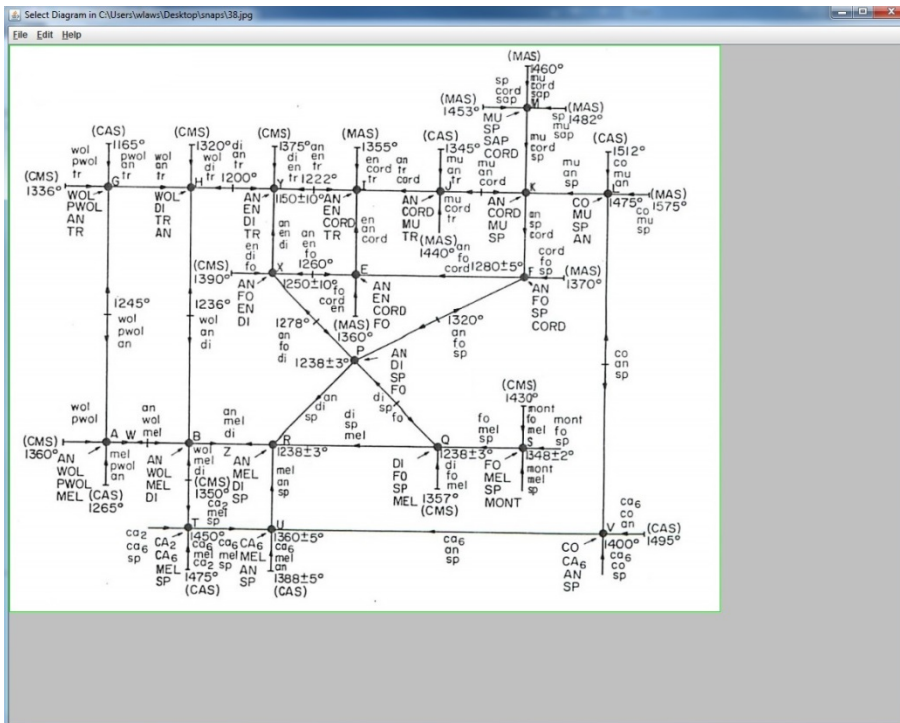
Select Diagram in C:\Users\wlaws\Desktop\snaps\38.jpg

File Edit Help

(MAS)
1460°
mu
cord
sap
sp
cord
sap
(MAS)
1453°
M
sp
mu
sap
(MAS)
1482°
MU
SP
SAP
CORD
mu
cord
sp
(CAS)
1165°
wol
pwol
tr
pwol
an
tr
(CMS)
1320°
wol
di
tr
di
an
tr
(CMS)
1375°
an
di
en
tr
an
en
tr
(MAS)
1355°
en
cord
tr
an
tr
card
(CAS)
1345°
mu
an
tr
mu
an
cord
mu
an
sp
(CAS)
1512°
co
mu
an
(CMS)
1336°
G
WOL
PWOL
AN
TR
wol
an
tr
H
1200°
WOL
DI
TR
AN
Y
1222°
AN
EN
DI
TR
en
di
fo
1150±10°
AN
EN
CORD
TR
en
an
cord
AN
CORD
MU
TR
mu
cord
tr
(MAS)
1440°
AN
CORD
MU
SP
an
sp
cord
K
1475°
CO
MU
SP
AN
co
mu
sp
(MAS)
1575°
an
en
di
an
en
fo
1260°
(CMS)
1390°
X
AN
FO
EN
DI
1250±10°
fo
cord
en
E
AN
EN
CORD
FO
an
fo
cord
1280±5°
cord
fo
sp
F
(MAS)
1370°
AN
FO
SP
CORD
1245°
wol
pwol
an
1236°
wol
an
di
1278°
an
fo
di
(MAS)
1360°
1320°
an
fo
sp
P
1238±3°
AN
DI
SP
FO
co
an
sp
wol
pwol
an
wol
mel
an
mel
di
an
di
sp
di
sp
mel
di
sp
fo
(CMS)
1430°
mont
fo
mel
sp
mont
fo
sp
fo
mel
sp
(CMS)
1360°
A
W
B
Z
R
1238±3°
Q
1238±3°
S
1348±2°
AN
WOL
PWOL
MEL
mel
pwol
an
(CAS)
1265°
AN
WOL
MEL
DI
wol
mel
di
(CMS)
1350°
AN
MEL
DI
SP
mel
an
sp
DI
FO
SP
MEL
di
fo
mel
1357°
(CMS)
FO
MEL
SP
MONT
mont
mel
sp
ca$_6$
mel
sp
ca$_2$
ca$_6$
sp
1450°
CA$_2$
CA$_6$
MEL
SP
ca$_6$
mel
ca$_2$
1475°
(CAS)
ca$_6$
mel
sp
CA$_6$
MEL
AN
SP
U
1360±5°
ca$_6$
mel
an
1388±5°
(CAS)
ca$_6$
an
sp
ca$_6$
co
an
(CAS)
1495°
V
1400°
CO
CA$_6$
AN
SP
ca$_6$
co
sp